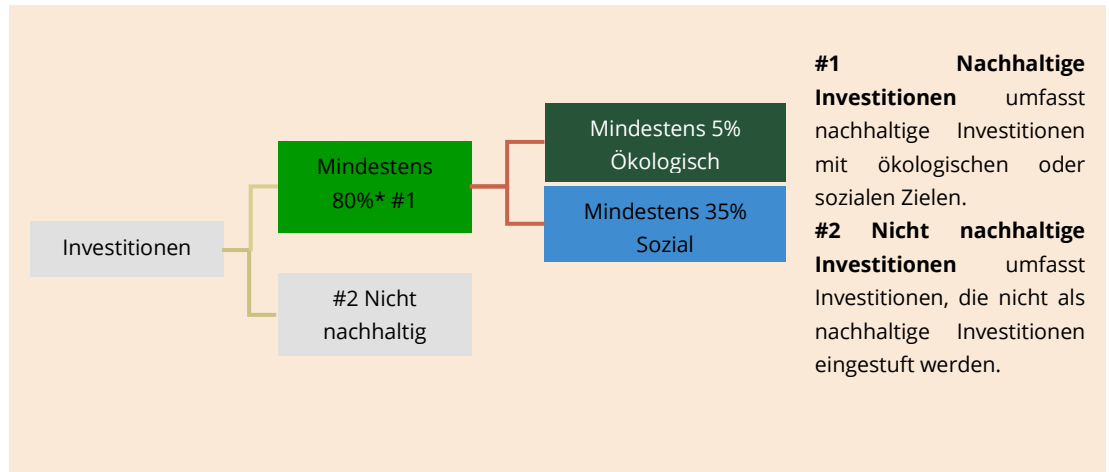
Investitionen

Mindestens 80%* #1

#2 Nicht nachhaltig

Mindestens 5% Ökologisch

Mindestens 35% Sozial

**#1 Nachhaltige Investitionen** umfasst nachhaltige Investitionen mit ökologischen oder sozialen Zielen.

**#2 Nicht nachhaltige Investitionen** umfasst Investitionen, die nicht als nachhaltige Investitionen eingestuft werden.